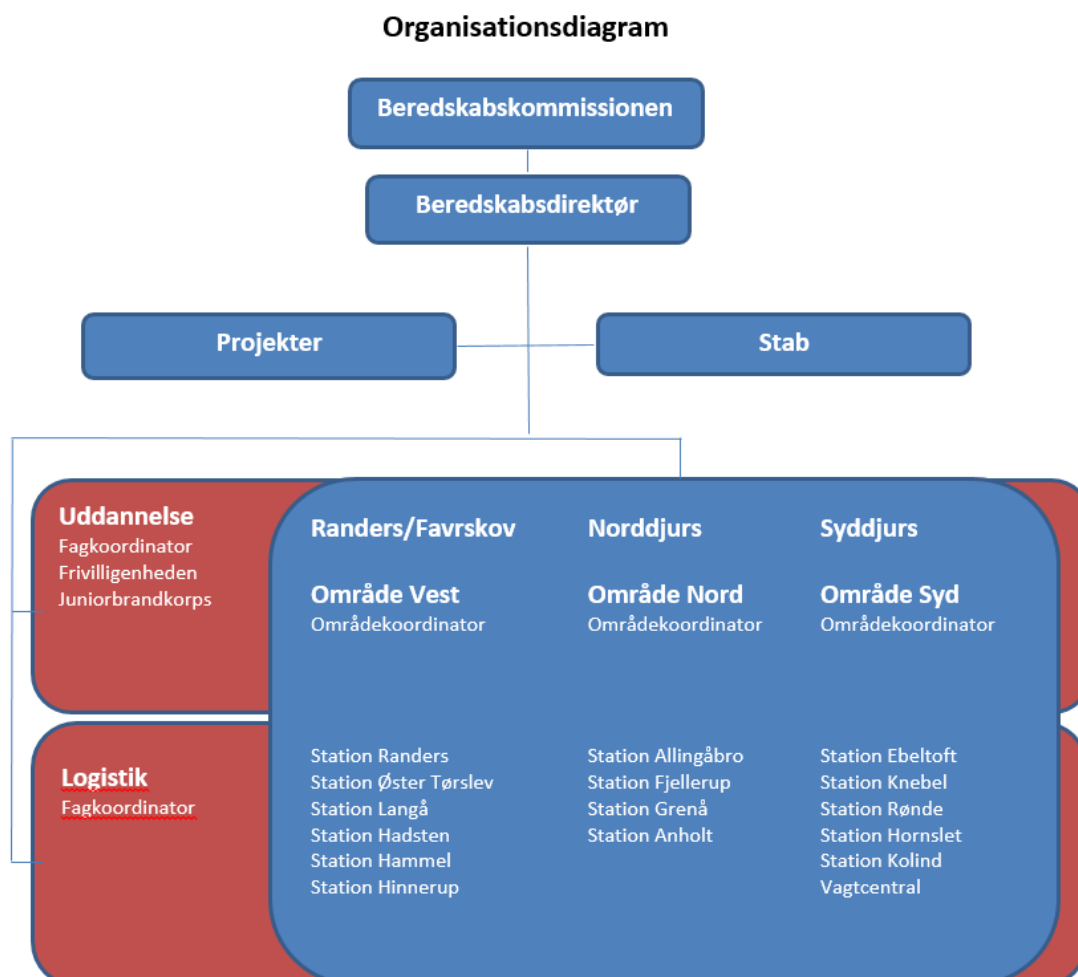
Organisationsdiagram

Beredskabskommissionen

Beredskabsdirektør

Projekter

Stab

Uddannelse
Fagkoordinator
Frivilligenheden
Juniorbrandkorps

Logistik
Fagkoordinator

Randers/Favrskov

Område Vest
Områdekoordinator

Station Randers
Station Øster Tørslev
Station Langå
Station Hadsten
Station Hammel
Station Hinnerup

Norddjurs

Område Nord
Områdekoordinator

Station Allingåbro
Station Fjellerup
Station Grenå
Station Anholt

Syddjurs

Område Syd
Områdekoordinator

Station Ebeltoft
Station Knebel
Station Rønde
Station Hornslet
Station Kolind
Vagtcentral